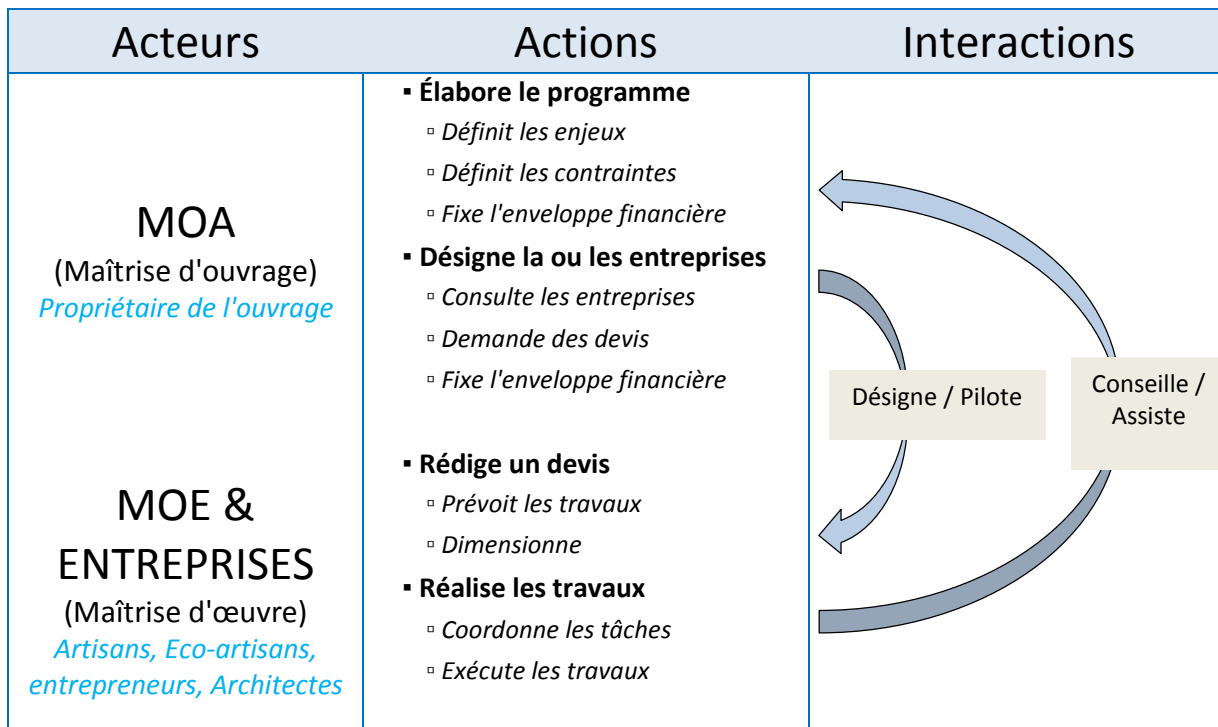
| Acteurs | Actions | Interactions |
|---|---|---|
| MOA (Maîtrise d'ouvrage) *Propriétaire de l'ouvrage* | ▪ **Élabore le programme** ▫ *Définit les enjeux* ▫ *Définit les contraintes* ▫ *Fixe l'enveloppe financière* ▪ **Désigne la ou les entreprises** ▫ *Consulte les entreprises* ▫ *Demande des devis* ▫ *Fixe l'enveloppe financière* | Désigne / Pilote |
| MOE & ENTREPRISES (Maîtrise d'œuvre) *Artisans, Eco-artisans, entrepreneurs, Architectes* | ▪ **Rédige un devis** ▫ *Prévoit les travaux* ▫ *Dimensionne* ▪ **Réalise les travaux** ▫ *Coordonne les tâches* ▫ *Exécute les travaux* | Conseille / Assiste |